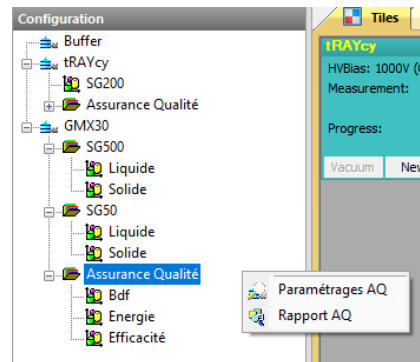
Configuration
Buffer
tRAYcy
SG200
Assurance Qualité
GMX30
SG500
Liquide
Solide
SG50
Liquide
Solide
Assurance Qualité
Bdf
Energie
Efficacité

Tiles
tRAYcy
HVBias: 1000V (
Measurement:
Progress:
Vacuum
Nev

Paramétrages AQ
Rapport AQ